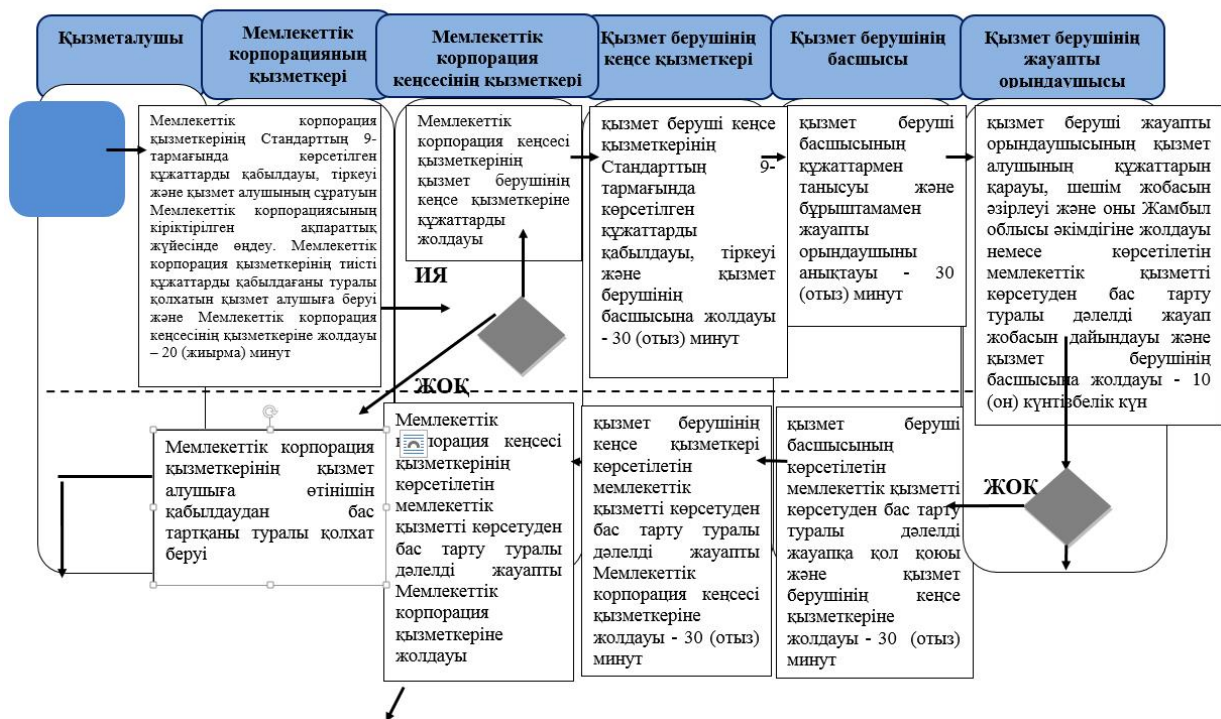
Қызметалушы

Мемлекеттік корпорацияның қызметкері

Мемлекеттік корпорация кеңсесінің қызметкері

Қызмет берушінің кеңсе қызметкері

Қызмет берушінің басшысы

Қызмет берушінің жауапты орындаушысы

Мемлекеттік корпорация қызметкерінің Стандарттың 9-тармағында көрсетілген құжаттарды қабылдауы, тіркеуі және қызмет алушының сұратуын Мемлекеттік корпорациясының кіріктірілген ақпараттық жүйесінде өңдеу. Мемлекеттік корпорация қызметкерінің тиісті құжаттарды қабылдағаны туралы қолхатын қызмет алушыға беруі және Мемлекеттік корпорация кеңсесінің қызметкеріне жолдауы – 20 (жиырма) минут

Мемлекеттік корпорация кеңсесі қызметкерінің қызмет берушінің кеңсе қызметкеріне құжаттарды жолдауы

ИЯ

қызмет беруші кеңсе қызметкерінің Стандарттың 9-тармағында көрсетілген құжаттарды қабылдауы, тіркеуі және қызмет берушінің басшысына жолдауы - 30 (отыз) минут

қызмет беруші басшысының құжаттармен танысуы және бұрыштамамен жауапты орындаушыны анықтауы - 30 (отыз) минут

қызмет беруші жауапты орындаушысының қызмет алушының құжаттарын қарауы, шешім жобасын әзірлеуі және оны Жамбыл облысы әкімдігіне жолдауы немесе көрсетілетін мемлекеттік қызметті көрсетуден бас тарту туралы дәлелді жауап жобасын дайындауы және қызмет берушінің басшысына жолдауы - 10 (он) күнтізбелік күн

ЖОҚ

Мемлекеттік корпорация қызметкерінің қызмет алушыға өтінішін қабылдаудан бас тартқаны туралы қолхат беруі

Мемлекеттік корпорация кеңсесі қызметкерінің көрсетілетін мемлекеттік қызметті көрсетуден бас тарту туралы дәлелді жауапты Мемлекеттік корпорация қызметкеріне жолдауы

қызмет берушінің кеңсе қызметкері көрсетілетін мемлекеттік қызметті көрсетуден бас тарту туралы дәлелді жауапты Мемлекеттік корпорация кеңсесі қызметкеріне жолдауы - 30 (отыз) минут

қызмет беруші басшысының көрсетілетін мемлекеттік қызметті көрсетуден бас тарту туралы дәлелді жауапқа қол қоюы және қызмет берушінің кеңсе қызметкеріне жолдауы - 30 (отыз) минут

ЖОҚ